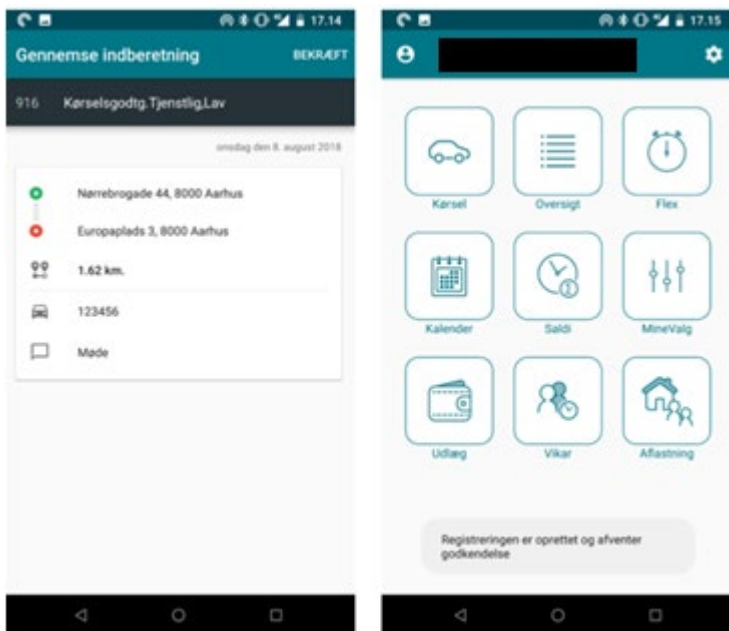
17.14

Gennemse indberetning BEKRÆFT

916 Kørselsgodtg.Tjenstlig,Lav

onsdag den 8. august 2018

Nørrebrogade 44, 8000 Aarhus

Europaplads 3, 8000 Aarhus

1.62 km.

123456

Møde

17.15

Kørsel

Oversigt

Flex

Kalender

Saldi

MineValg

Udlæg

Vikar

Aflastning

Registreringen er oprettet og afventer godkendelse